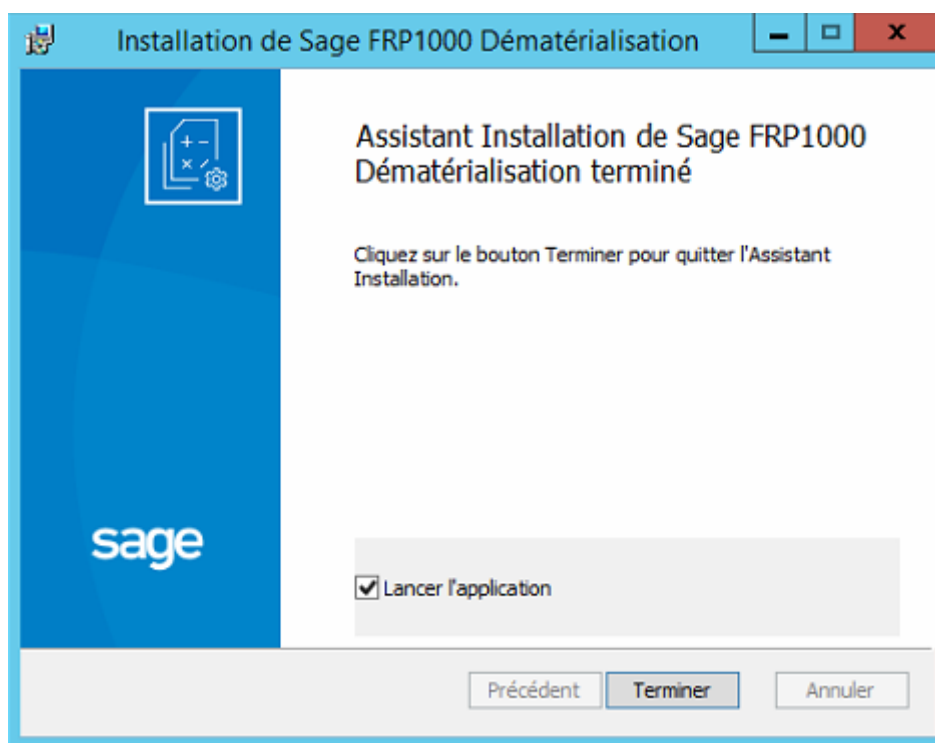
Installation de Sage FRP1000 Dématérialisation

sage

Assistant Installation de Sage FRP1000 Dématérialisation terminé

Cliquez sur le bouton Terminer pour quitter l'Assistant Installation.

Lancer l'application

Précédent
Terminer
Annuler